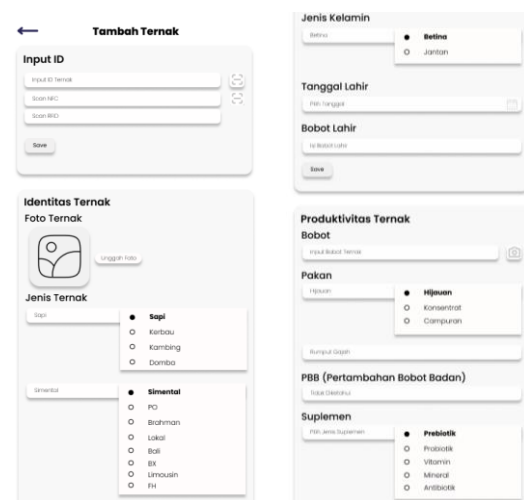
Tambah Ternak

Input ID

Input ID Ternak

Scan NFC

Scan RFID

Save

Identitas Ternak

Foto Ternak

Unggah Foto

Jenis Ternak

Sapi

Sapi
Kerbau
Kambing
Domba

Simental

Simental
PO
Brahman
Lokal
Bali
BX
Limousin
FH

Jenis Kelamin

Betina

Betina
Jantan

Tanggal Lahir

Pilih Tanggal

Bobot Lahir

Isi Bobot Lahir

Save

Produktivitas Ternak

Bobot

Input Bobot Ternak

Pakan

Hijauan

Hijauan
Konsentrat
Campuran

Rumput Gajah

PBB (Pertambahan Bobot Badan)

Tidak Diketahui

Suplemen

Pilih Jenis Suplemen

Prebiotik
Probiotik
Vitamin
Mineral
Antibiotik